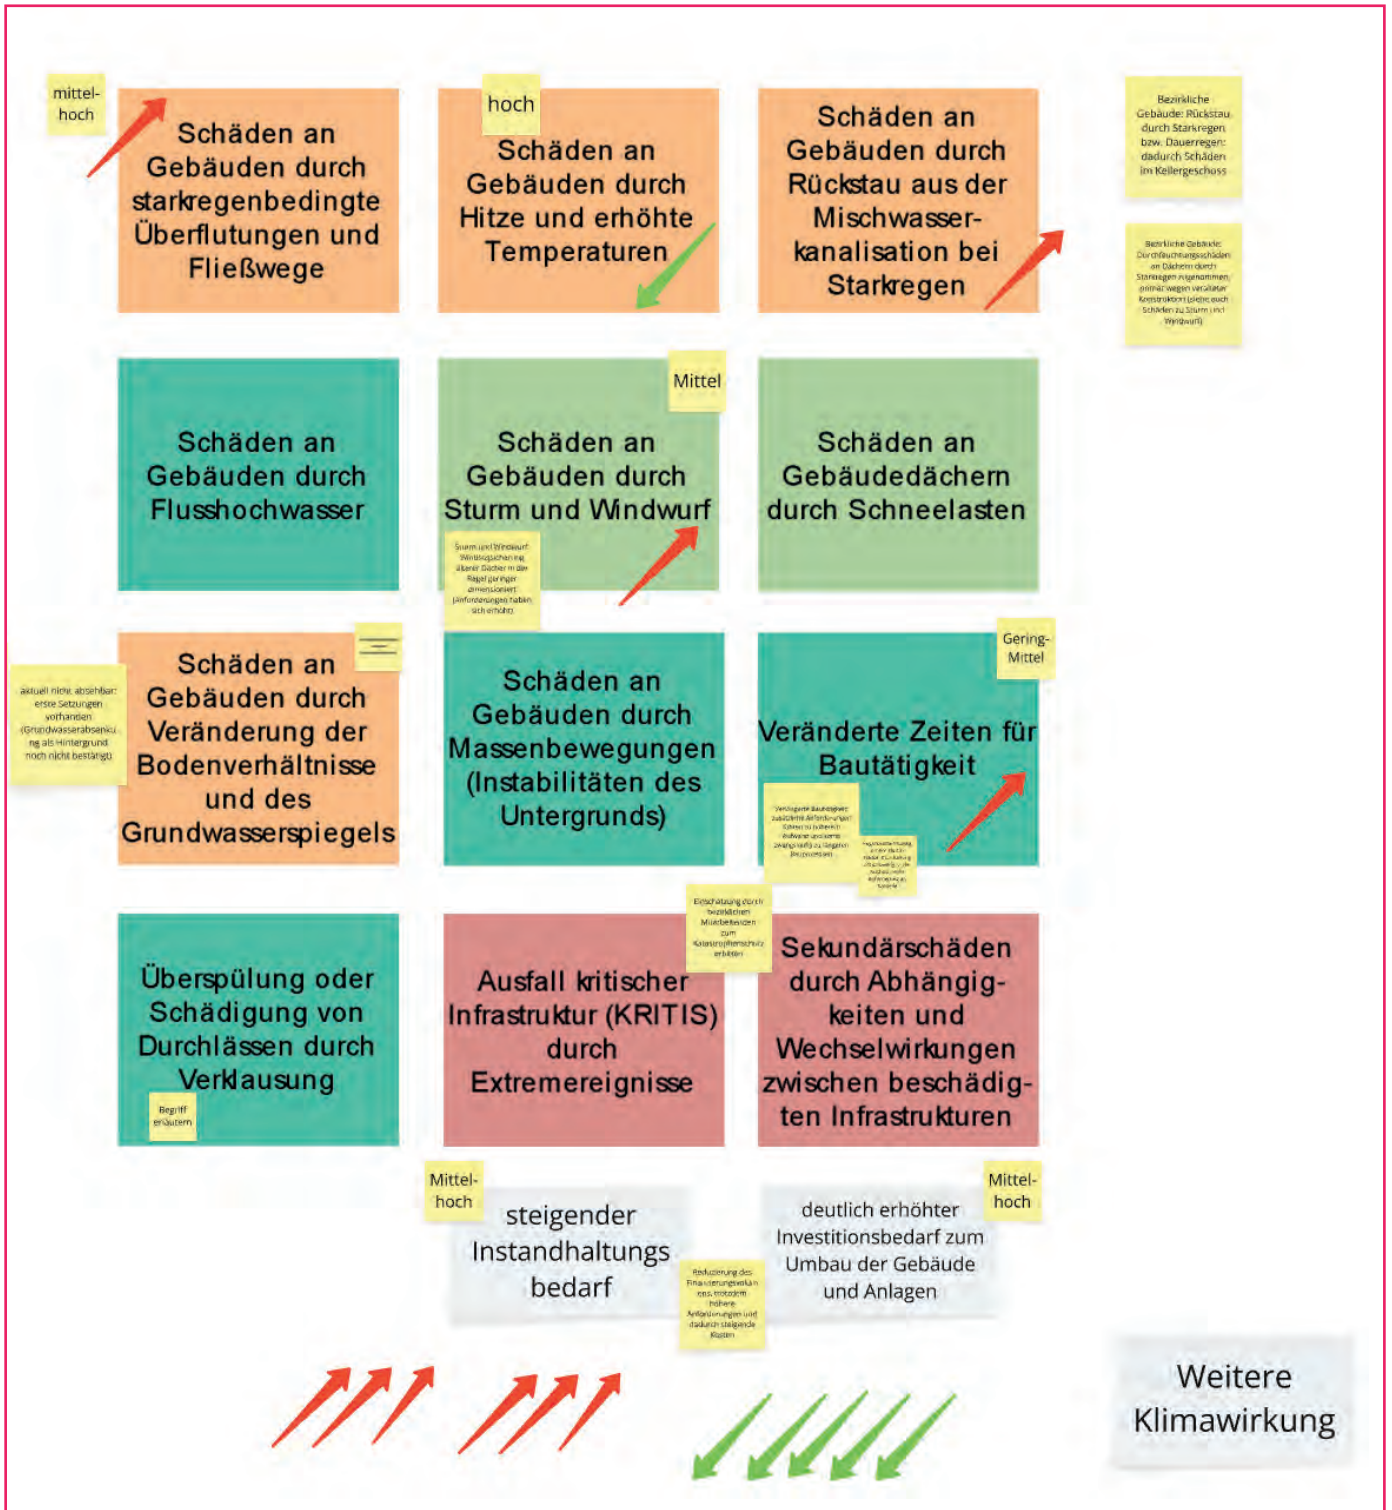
mittel-hoch

Schäden an Gebäuden durch starkregenbedingte Überflutungen und Fließwege

hoch

Schäden an Gebäuden durch Hitze und erhöhte Temperaturen

Schäden an Gebäuden durch Rückstau aus der Mischwasserkanalisation bei Starkregen

Bezirkliche Gebäude: Rückstau durch Starkregen bzw. Dauerregen; dadurch Schäden im Kellergeschoss

Bezirkliche Gebäude: Durchfeuchtungsschäden an Dächern durch Starkregen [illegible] Konstruktion (siehe auch Schäden zu Sturm und Windwurf)

Schäden an Gebäuden durch Flusshochwasser

Mittel

Schäden an Gebäuden durch Sturm und Windwurf

Sturm und Windwurf: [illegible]

Schäden an Gebäudedächern durch Schneelasten

aktuell nicht absehbar: erste Setzungen vorhanden (Grundwasserabsenkung als Hintergrund noch nicht bestätigt)

Schäden an Gebäuden durch Veränderung der Bodenverhältnisse und des Grundwasserspiegels

Schäden an Gebäuden durch Massenbewegungen (Instabilitäten des Untergrunds)

Gering-Mittel

Veränderte Zeiten für Bautätigkeit

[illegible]

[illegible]

Einschätzung durch bezirkliche Mitarbeitenden zum Katastrophenschutz erbitten

Überspülung oder Schädigung von Durchlässen durch Verklausung

Begriff erläutern

Ausfall kritischer Infrastruktur (KRITIS) durch Extremereignisse

Sekundärschäden durch Abhängigkeiten und Wechselwirkungen zwischen beschädigten Infrastrukturen

Mittel-hoch

steigender Instandhaltungsbedarf

Reduzierung des Finanzierungsvolumens, trotzdem höhere Anforderungen und dadurch steigende Kosten

Mittel-hoch

deutlich erhöhter Investitionsbedarf zum Umbau der Gebäude und Anlagen

Weitere Klimawirkung